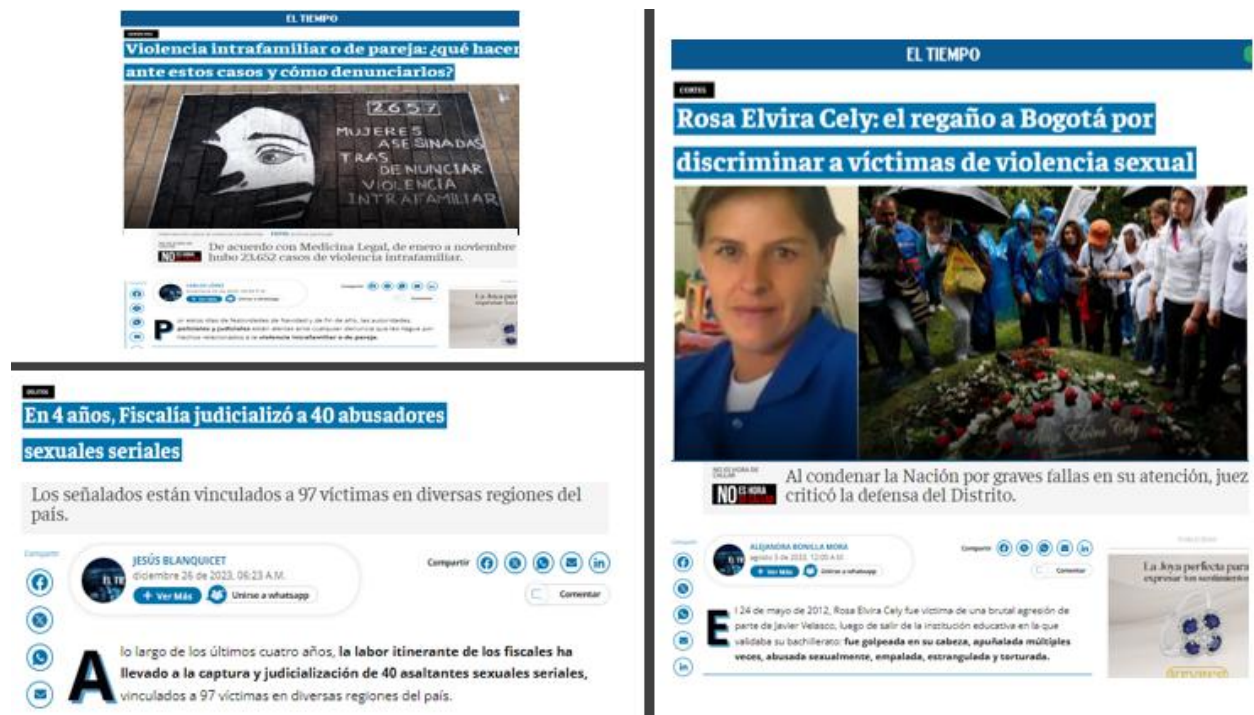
EL TIEMPO

Violencia intrafamiliar o de pareja: ¿qué hacer ante estos casos y cómo denunciarlos?

2.657 MUJERES ASESINADAS TRAS DENUNCIAR VIOLENCIA INTRAFAMILIAR

NO ES HORA DE CALLAR

De acuerdo con Medicina Legal, de enero a noviembre hubo 23.652 casos de violencia intrafamiliar.

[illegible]

+ Ver Más

Unirse a whatsapp

Compartir

La Joya perfecta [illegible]

P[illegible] estos días de festividades de Navidad y de fin de año, las autoridades, policiales y judiciales están alertas ante cualquier denuncia que les llegue por hechos relacionados a la violencia intrafamiliar o de pareja.

EL TIEMPO

CORTES

Rosa Elvira Cely: el regaño a Bogotá por discriminar a víctimas de violencia sexual

NO ES HORA DE CALLAR

Al condenar la Nación por graves fallas en su atención, juez criticó la defensa del Distrito.

Compartir

ALEJANDRA BONILLA MORA

agosto 3 de 2023, 12:00 A.M.

+ Ver Más

Unirse a whatsapp

Compartir

Comentar

La Joya perfecta para expresar tus sentimientos

El 24 de mayo de 2012, Rosa Elvira Cely fue víctima de una brutal agresión de parte de Javier Velasco, luego de salir de la institución educativa en la que validaba su bachillerato: fue golpeada en su cabeza, apuñalada múltiples veces, abusada sexualmente, empalada, estrangulada y torturada.

DELITOS

En 4 años, Fiscalía judicializó a 40 abusadores sexuales seriales

Los señalados están vinculados a 97 víctimas en diversas regiones del país.

Compartir

JESÚS BLANQUICET

diciembre 26 de 2023, 06:23 A.M.

+ Ver Más

Unirse a whatsapp

Compartir

Comentar

A lo largo de los últimos cuatro años, la labor itinerante de los fiscales ha llevado a la captura y judicialización de 40 asaltantes sexuales seriales, vinculados a 97 víctimas en diversas regiones del país.